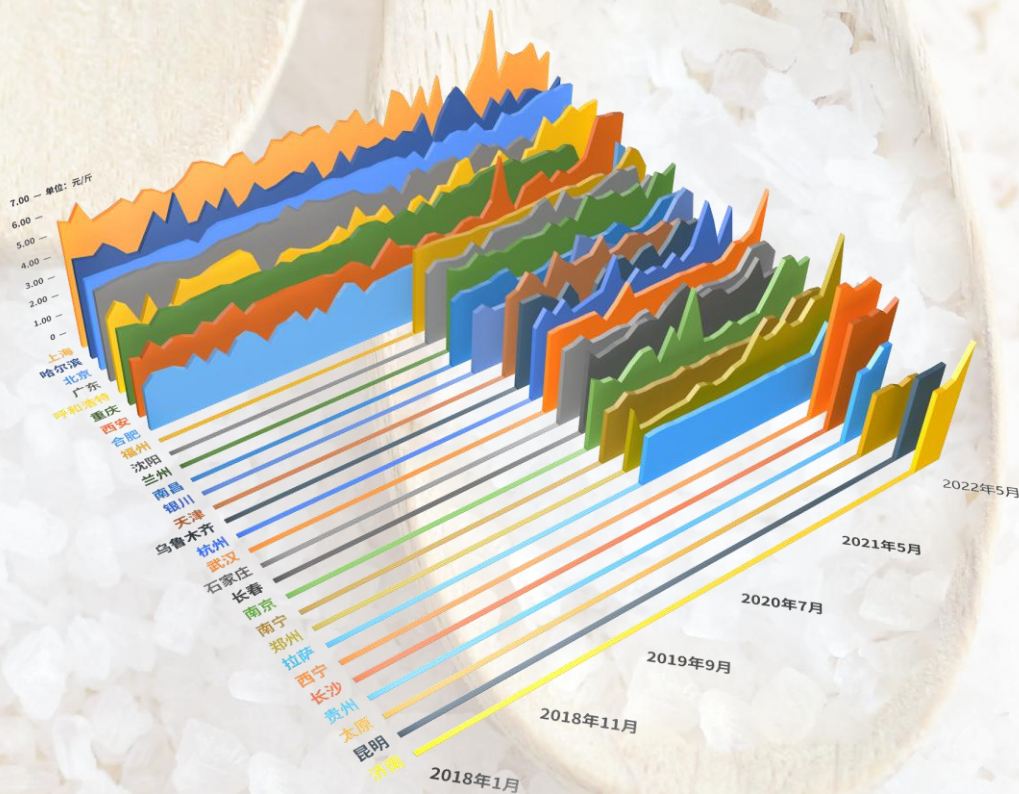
7.00 — 单位：元/斤
6.00
5.00
4.00
3.00
2.00
1.00
0

上海
哈尔滨
北京
广东
呼和浩特
重庆
西安
合肥
福州
沈阳
兰州
南昌
银川
天津
乌鲁木齐
杭州
武汉
石家庄
长春
南京
南宁
郑州
拉萨
西宁
长沙
贵州
太原
昆明
济南

2022年5月
2021年5月
2020年7月
2019年9月
2018年11月
2018年1月